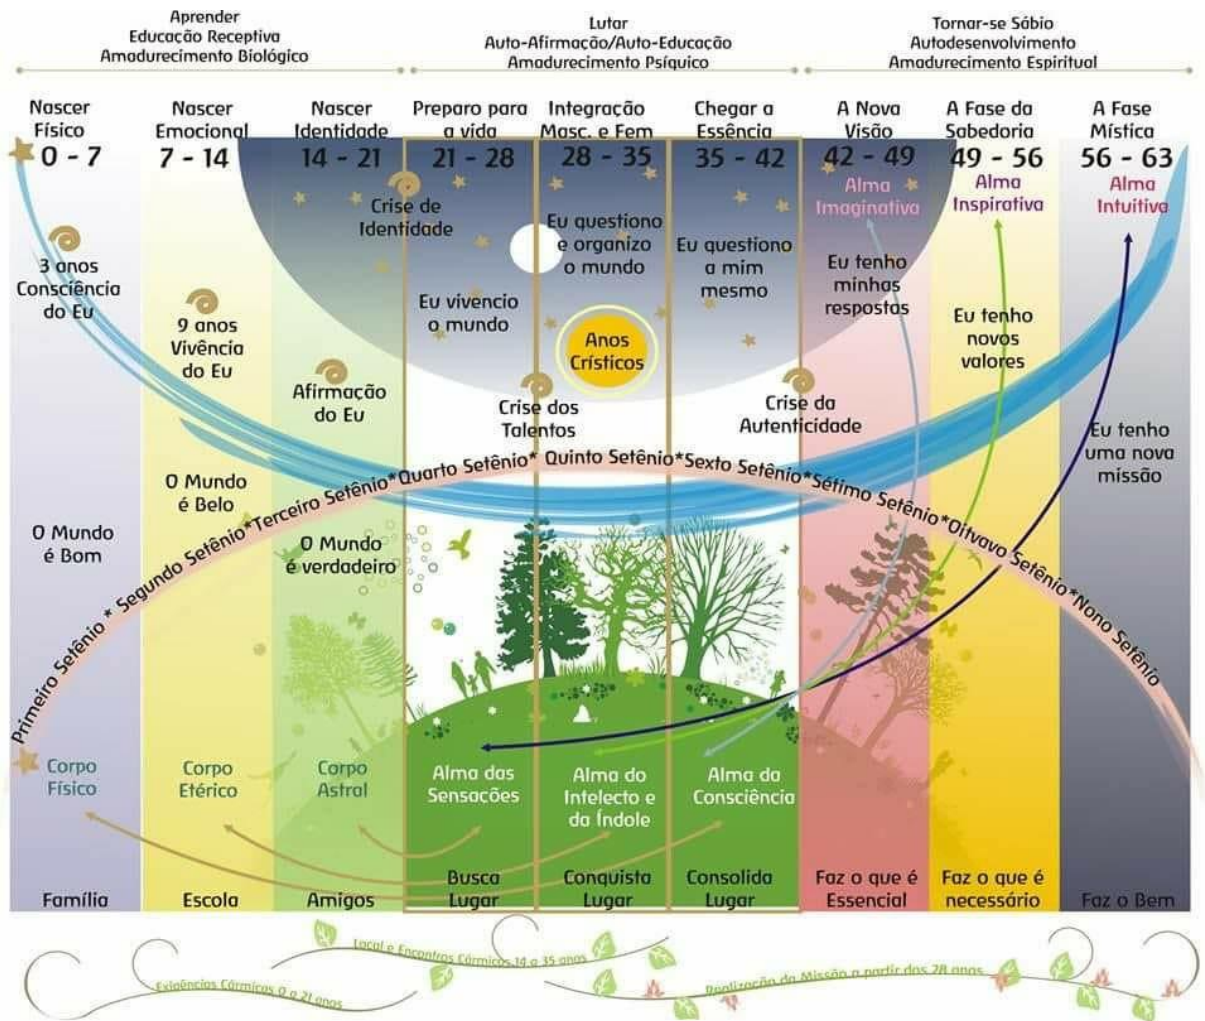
Aprender
Educação Receptiva
Amadurecimento Biológico

Lutar
Auto-Afirmação/Auto-Educação
Amadurecimento Psíquico

Tornar-se Sábio
Autodesenvolvimento
Amadurecimento Espiritual

Nascer Físico
0 - 7

Nascer Emocional
7 - 14

Nascer Identidade
14 - 21

Preparo para a vida
21 - 28

Integração Masc. e Fem
28 - 35

Chegar a Essência
35 - 42

A Nova Visão
42 - 49
Alma Imaginativa

A Fase da Sabedoria
49 - 56
Alma Inspirativa

A Fase Mística
56 - 63
Alma Intuitiva

Crise de Identidade

Eu questiono e organizo o mundo

Eu questiono a mim mesmo

Eu tenho minhas respostas

Eu tenho novos valores

3 anos Consciência do Eu

9 anos Vivência do Eu

Eu vivencio o mundo

Anos Crísticos

Afirmação do Eu

Crise dos Talentos

Crise da Autenticidade

Eu tenho uma nova missão

O Mundo é Belo

O Mundo é Bom

O Mundo é verdadeiro

Primeiro Setênio * Segundo Setênio*Terceiro Setênio*Quarto Setênio* Quinto Setênio*Sexto Setênio*Sétimo Setênio*Oitvavo Setênio*Nono Setênio

Corpo Físico

Corpo Etérico

Corpo Astral

Alma das Sensações

Alma do Intelecto e da Índole

Alma da Consciência

Família

Escola

Amigos

Busca Lugar

Conquista Lugar

Consolida Lugar

Faz o que é Essencial

Faz o que é necessário

Faz o Bem

Local e Encontros Cármicos 14 a 35 anos

Exigências Cármicas 0 a 21 anos

Realização da Missão a partir dos 28 anos